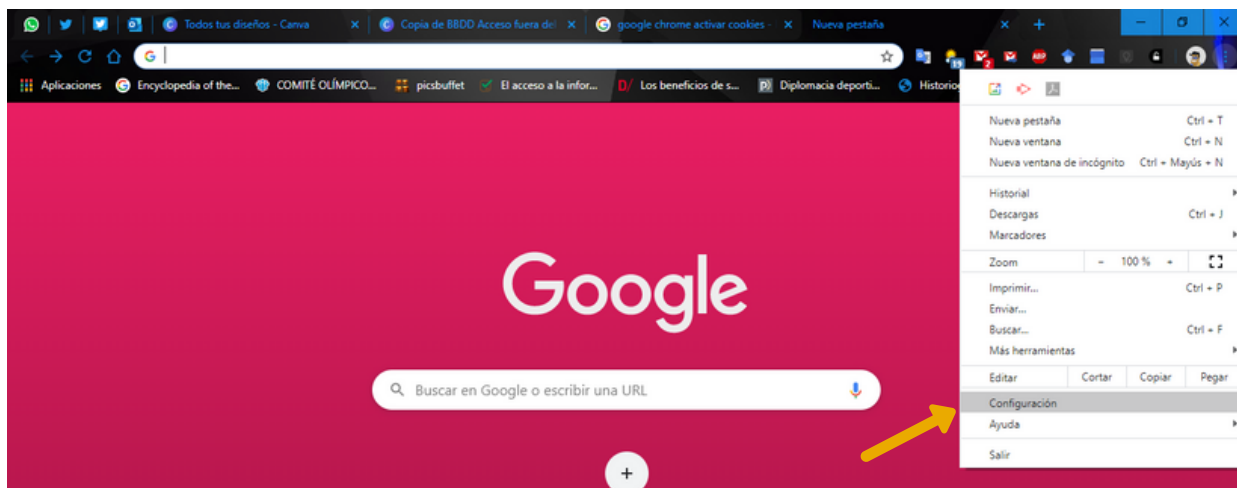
Todos tus diseños - Canva
Copia de BBDD Acceso fuera del
google chrome activar cookies -
Nueva pestaña

G

Aplicaciones
Encyclopedia of the...
COMITÉ OLÍMPICO...
picsbuffet
El acceso a la infor...
Los beneficios de s...
Diplomacia deporti...
Historia

Google

Buscar en Google o escribir una URL

+

Nueva pestaña Ctrl + T
Nueva ventana Ctrl + N
Nueva ventana de incógnito Ctrl + Mayús + N
Historial
Descargas Ctrl + J
Marcadores
Zoom - 100 % +
Imprimir... Ctrl + P
Enviar...
Buscar... Ctrl + F
Más herramientas
Editar Cortar Copiar Pegar
Configuración
Ayuda
Salir